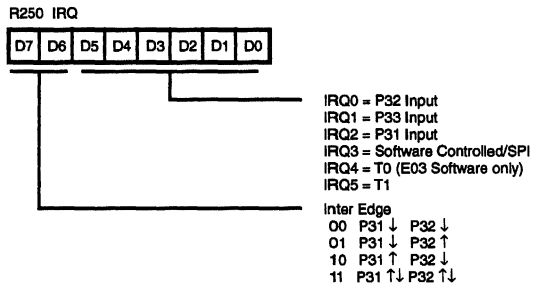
R250 IRQ

| D7 | D6 | D5 | D4 | D3 | D2 | D1 | D0 |
|---|---|---|---|---|---|---|---|

IRQ0 = P32 Input
IRQ1 = P33 Input
IRQ2 = P31 Input
IRQ3 = Software Controlled/SPI
IRQ4 = T0 (E03 Software only)
IRQ5 = T1

Inter Edge
00 P31 ↓ P32 ↓
01 P31 ↓ P32 ↑
10 P31 ↑ P32 ↓
11 P31 ↑↓ P32 ↑↓